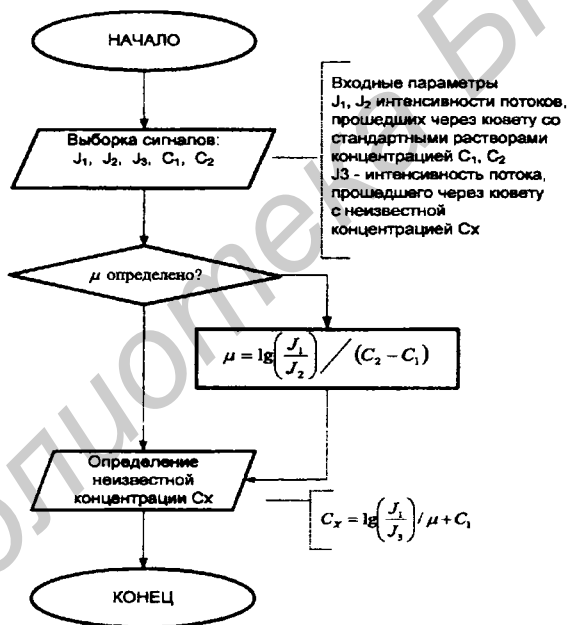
НАЧАЛО

Выборка сигналов: $J_1$, $J_2$, $J_3$, $C_1$, $C_2$

Входные параметры
$J_1$, $J_2$ интенсивности потоков, прошедших через кювету со стандартными растворами концентрацией $C_1$, $C_2$
J3 - интенсивность потока, прошедшего через кювету с неизвестной концентрацией Cx

$\mu$ определено?

$\mu = \lg\left(\frac{J_1}{J_2}\right) \Big/ (C_2 - C_1)$

Определение неизвестной концентрации Cx

$C_x = \lg\left(\frac{J_1}{J_3}\right) / \mu + C_1$

КОНЕЦ